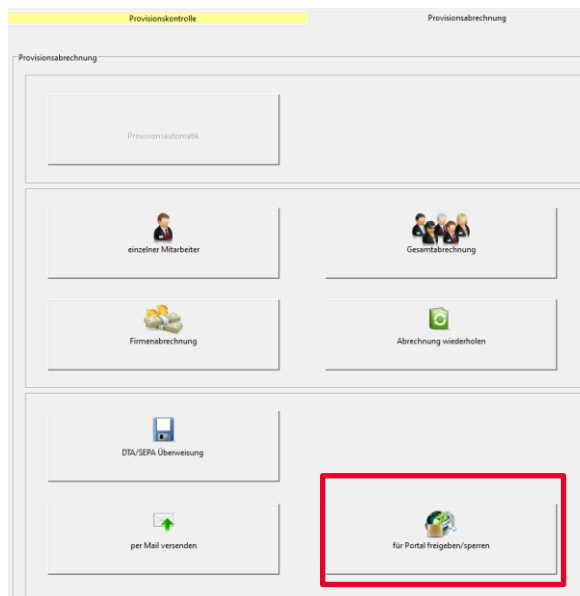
Provisionskontrolle
Provisionsabrechnung

Provisionsabrechnung

Provisionsautomatik

einzelner Mitarbeiter

Gesamtabrechnung

Firmenabrechnung

Abrechnung wiederholen

DTA/SEPA Überweisung

per Mail versenden

für Portal freigeben/sperren